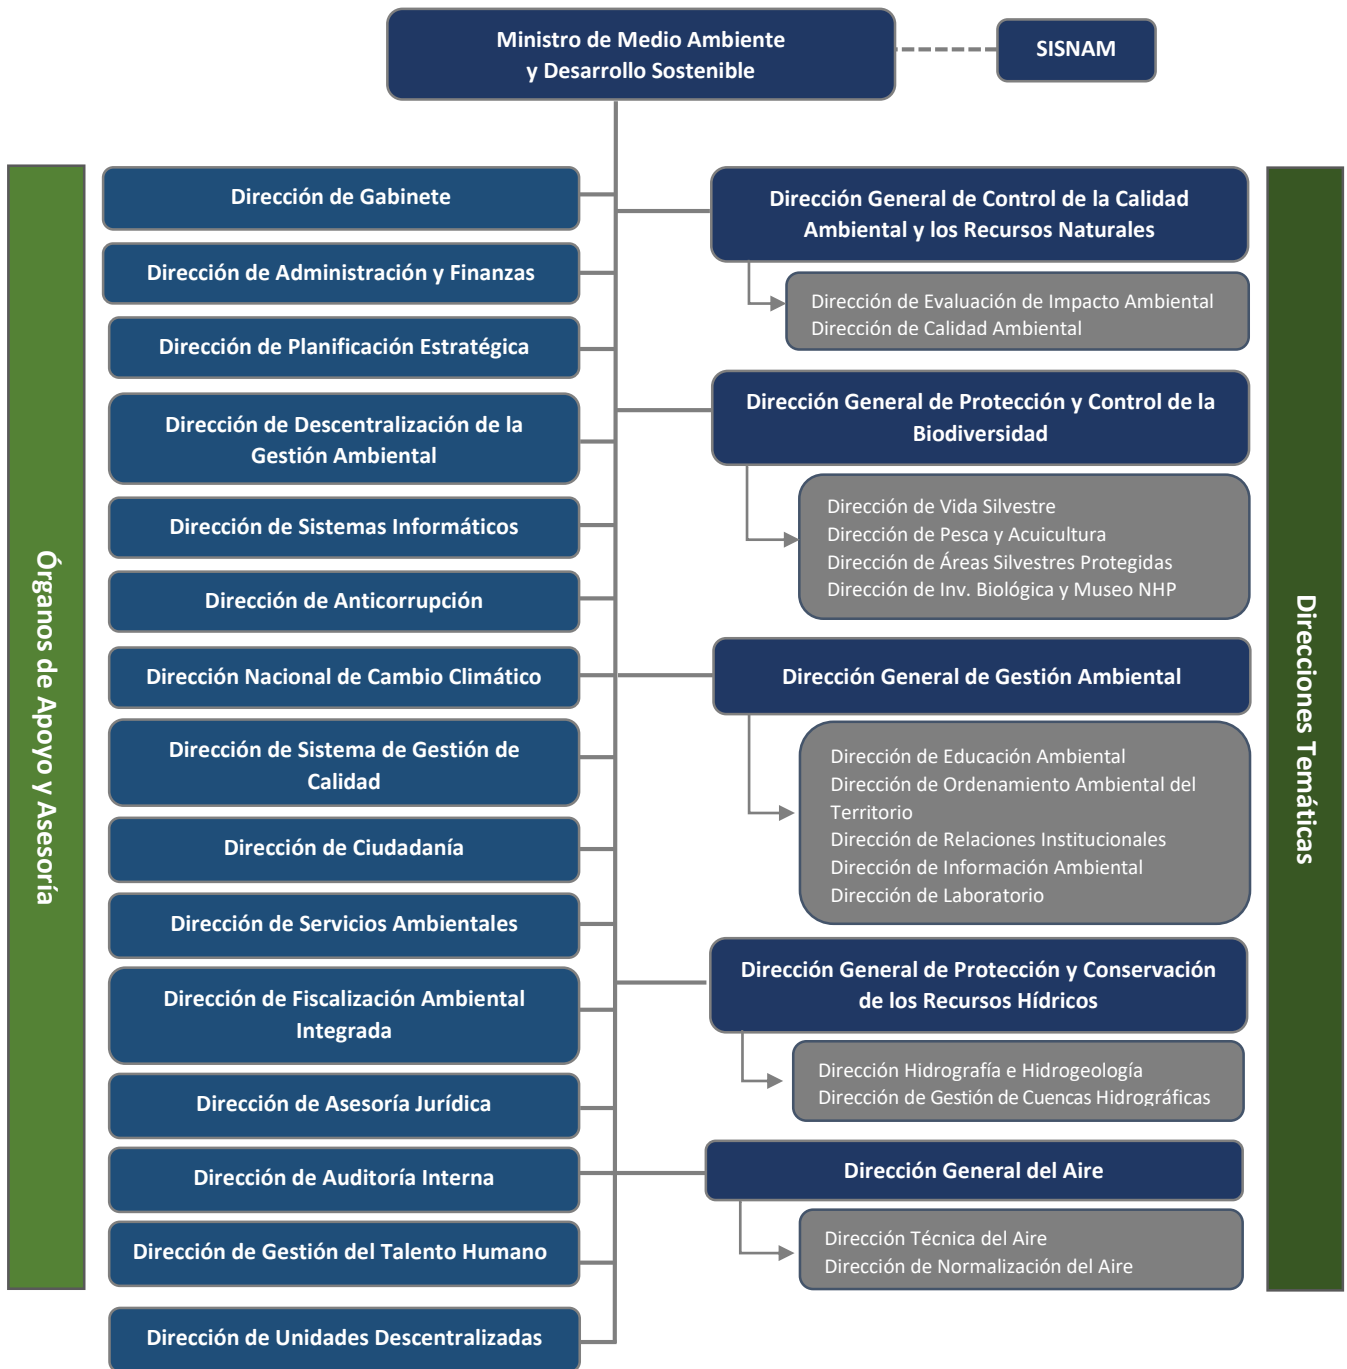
Ministro de Medio Ambiente y Desarrollo Sostenible

SISNAM

Órganos de Apoyo y Asesoría

Dirección de Gabinete

Dirección de Administración y Finanzas

Dirección de Planificación Estratégica

Dirección de Descentralización de la Gestión Ambiental

Dirección de Sistemas Informáticos

Dirección de Anticorrupción

Dirección Nacional de Cambio Climático

Dirección de Sistema de Gestión de Calidad

Dirección de Ciudadanía

Dirección de Servicios Ambientales

Dirección de Fiscalización Ambiental Integrada

Dirección de Asesoría Jurídica

Dirección de Auditoría Interna

Dirección de Gestión del Talento Humano

Dirección de Unidades Descentralizadas

Direcciones Temáticas

Dirección General de Control de la Calidad Ambiental y los Recursos Naturales

Dirección de Evaluación de Impacto Ambiental
Dirección de Calidad Ambiental

Dirección General de Protección y Control de la Biodiversidad

Dirección de Vida Silvestre
Dirección de Pesca y Acuicultura
Dirección de Áreas Silvestres Protegidas
Dirección de Inv. Biológica y Museo NHP

Dirección General de Gestión Ambiental

Dirección de Educación Ambiental
Dirección de Ordenamiento Ambiental del Territorio
Dirección de Relaciones Institucionales
Dirección de Información Ambiental
Dirección de Laboratorio

Dirección General de Protección y Conservación de los Recursos Hídricos

Dirección Hidrografía e Hidrogeología
Dirección de Gestión de Cuencas Hidrográficas

Dirección General del Aire

Dirección Técnica del Aire
Dirección de Normalización del Aire